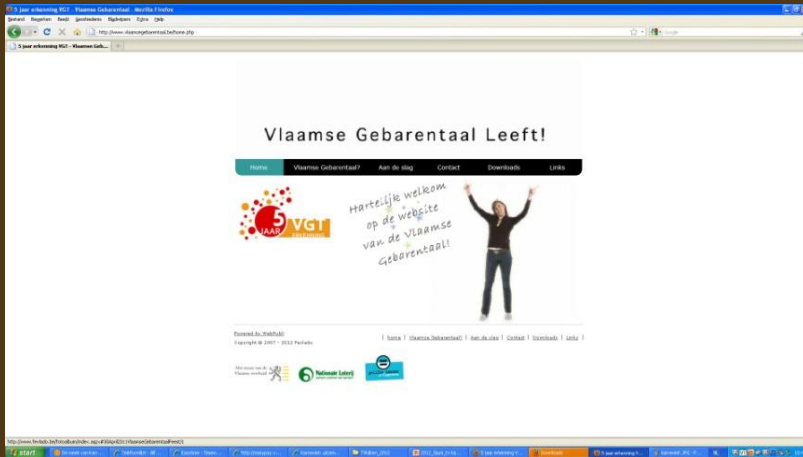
5 jaar erkenning VGT - Vlaamse Gebarentaal - Mozilla Firefox

Bestand Bewerken Beeld Geschiedenis Bladwijzers Extra Help

http://www.vlaamsegebarentaal.be/home.php

Google

5 jaar erkenning VGT - Vlaamse Geb...

Vlaamse Gebarentaal Leeft!

Home | Vlaamse Gebarentaal? | Aan de slag | Contact | Downloads | Links

5 JAAR VGT

Hartelijk welkom op de website van de Vlaamse Gebarentaal!

Powered by Webfolkt

Copyright © 2007 - 2012 Fevlado

| Home | Vlaamse Gebarentaal? | Aan de slag | Contact | Downloads | Links |

Met steun van de Vlaamse overheid

Nationale Loterij

http://www.fevlado.be/Fotoalbum/index.aspx#30April2011VlaamseGebarentaalLeeft!

start

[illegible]